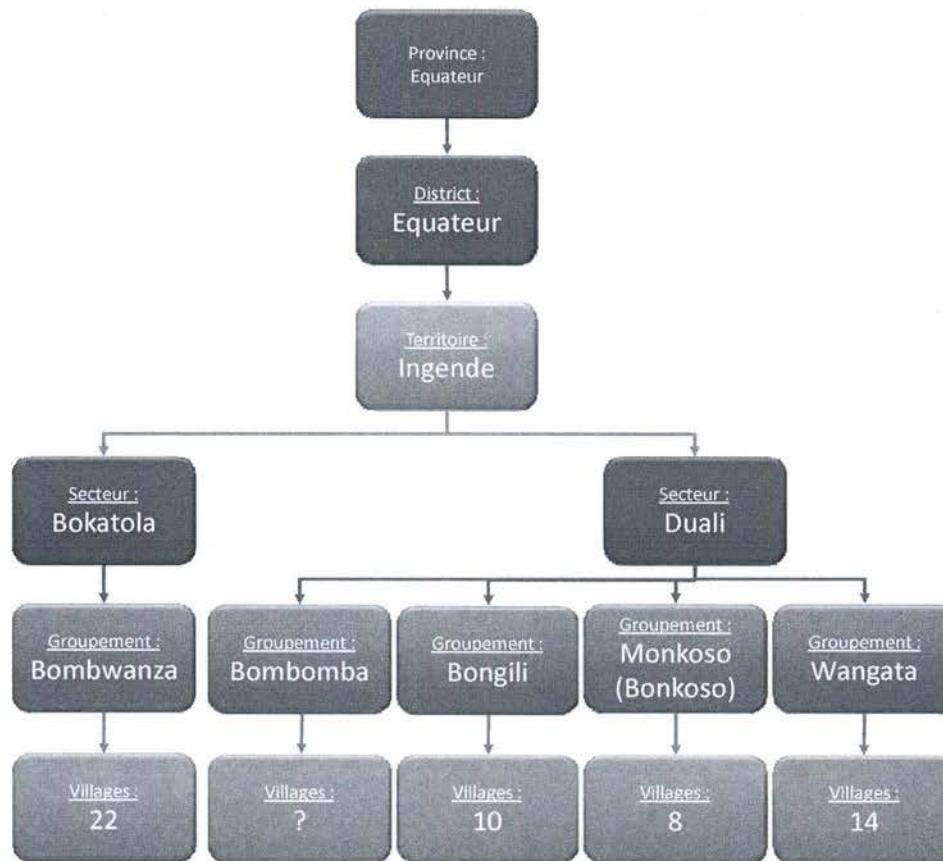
Province : Equateur

District : Equateur

Territoire : Ingende

Secteur : Bokatola

Secteur : Duali

Groupement : Bombwanza

Groupement : Bombomba

Groupement : Bongili

Groupement : Monkoso (Bonkoso)

Groupement : Wangata

Villages : 22

Villages : ?

Villages : 10

Villages : 8

Villages : 14